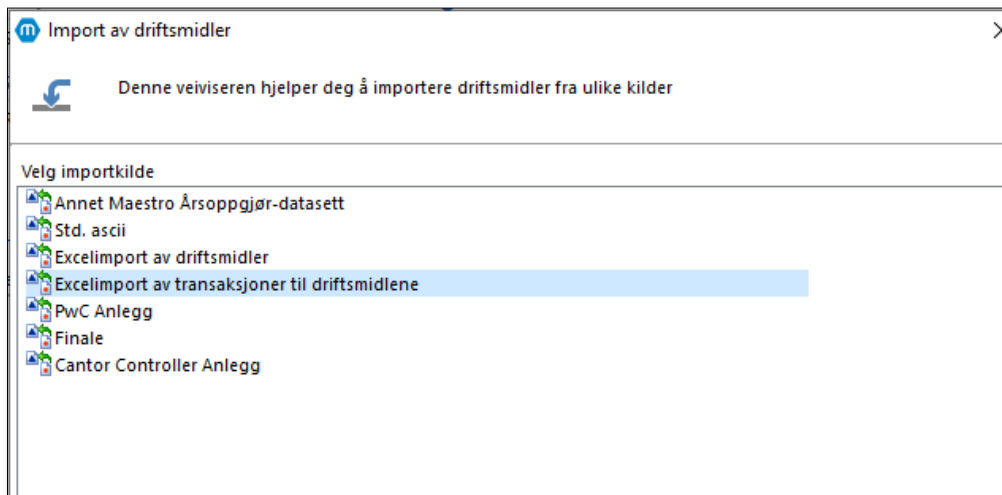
Import av driftsmidler

Denne veiviseren hjelper deg å importere driftsmidler fra ulike kilder

Velg importkilde

Annet Maestro Årsoppgjør-datasett
Std. ascii
Excelimport av driftsmidler
Excelimport av transaksjoner til driftsmidlene
PwC Anlegg
Finale
Cantor Controller Anlegg